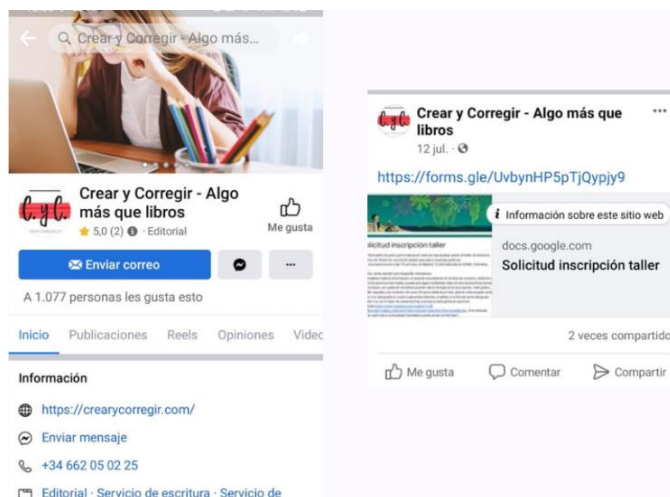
Crear y Corregir - Algo más...

C.y.C.

Crear y Corregir - Algo más que libros

5,0 (2) · Editorial

Me gusta

Enviar correo

A 1.077 personas les gusta esto

Inicio Publicaciones Reels Opiniones Vide

Información

https://crearycorregir.com/

Enviar mensaje

+34 662 05 02 25

Editorial · Servicio de escritura · Servicio de

Crear y Corregir - Algo más que libros

12 jul. ·

https://forms.gle/UvbynHP5pTjQypjy9

Información sobre este sitio web

Solicitud inscripcion taller

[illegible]

docs.google.com

Solicitud inscripción taller

2 veces compartido

Me gusta Comentar Compartir